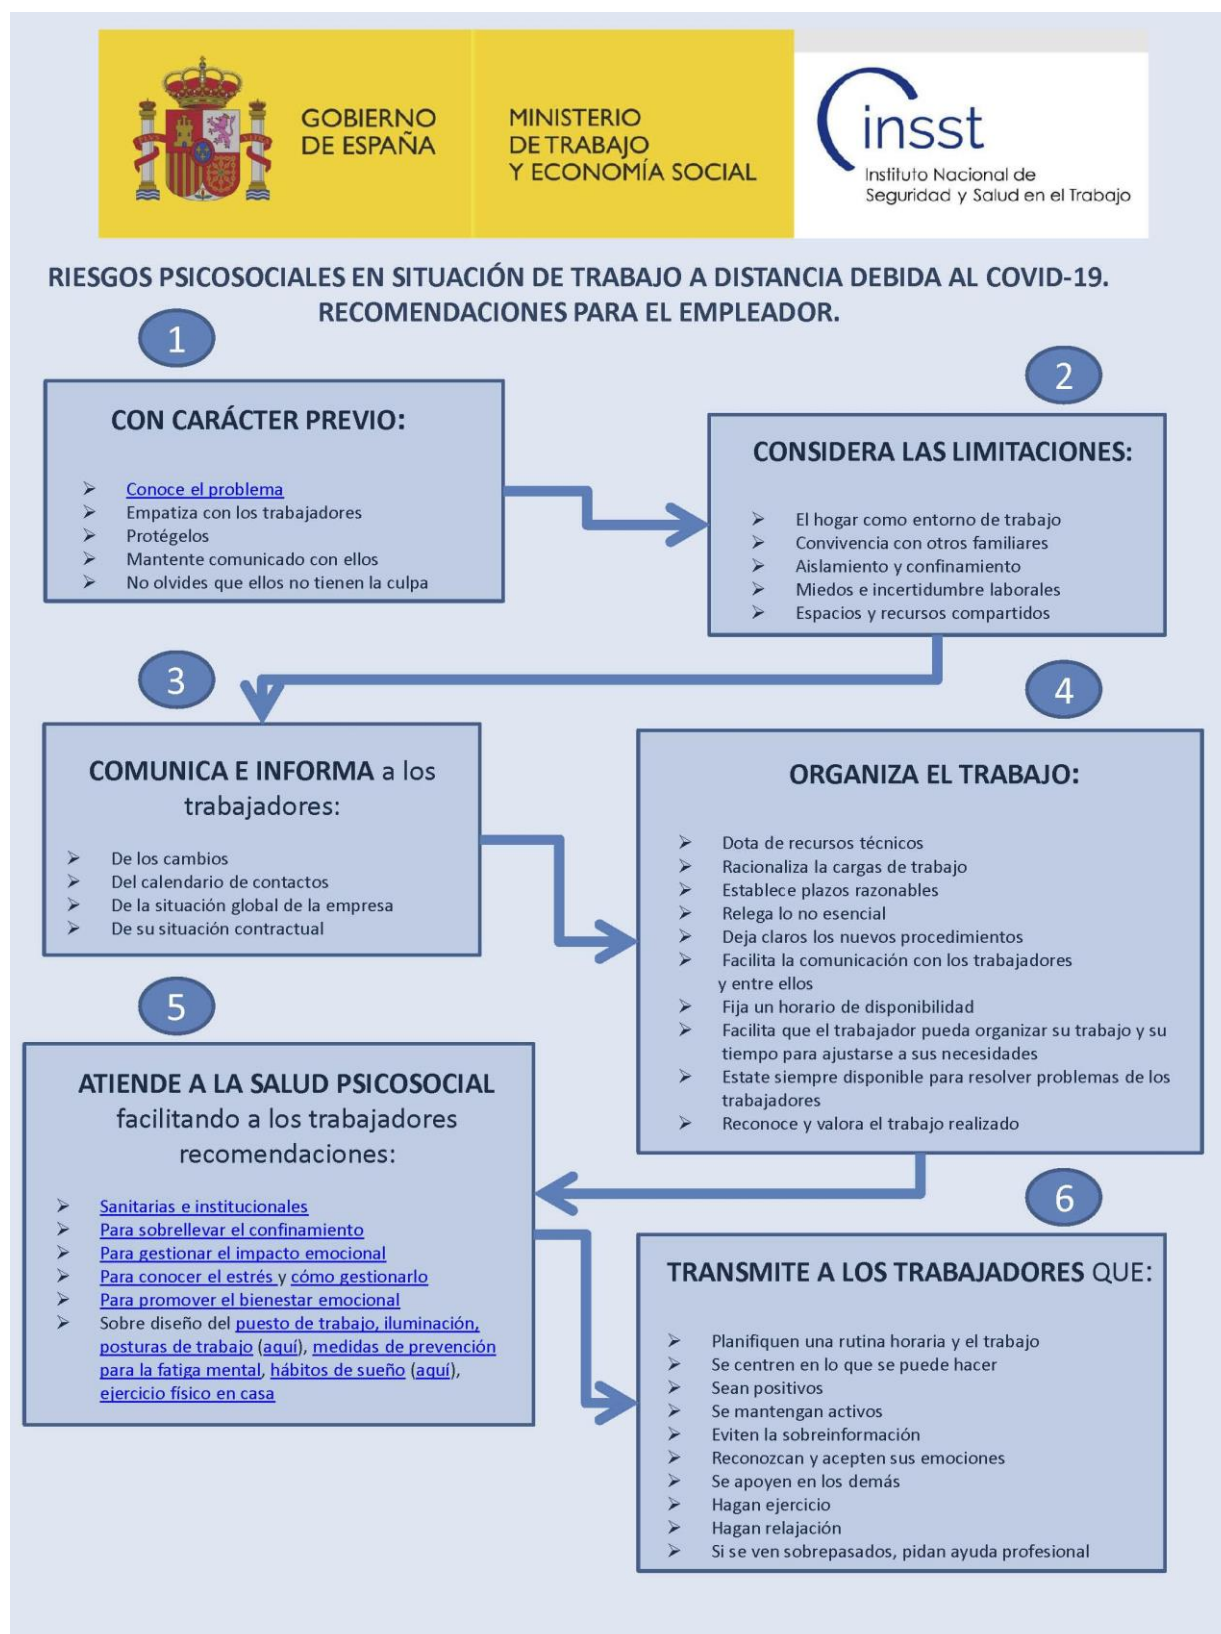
GOBIERNO DE ESPAÑA

MINISTERIO DE TRABAJO Y ECONOMÍA SOCIAL

insst
Instituto Nacional de Seguridad y Salud en el Trabajo

RIESGOS PSICOSOCIALES EN SITUACIÓN DE TRABAJO A DISTANCIA DEBIDA AL COVID-19. RECOMENDACIONES PARA EL EMPLEADOR.

1

CON CARÁCTER PREVIO:

- Conoce el problema
- Empatiza con los trabajadores
- Protégelos
- Mantente comunicado con ellos
- No olvides que ellos no tienen la culpa

2

CONSIDERA LAS LIMITACIONES:

- El hogar como entorno de trabajo
- Convivencia con otros familiares
- Aislamiento y confinamiento
- Miedos e incertidumbre laborales
- Espacios y recursos compartidos

3

COMUNICA E INFORMA a los trabajadores:

- De los cambios
- Del calendario de contactos
- De la situación global de la empresa
- De su situación contractual

4

ORGANIZA EL TRABAJO:

- Dota de recursos técnicos
- Racionaliza la cargas de trabajo
- Establece plazos razonables
- Relega lo no esencial
- Deja claros los nuevos procedimientos
- Facilita la comunicación con los trabajadores y entre ellos
- Fija un horario de disponibilidad
- Facilita que el trabajador pueda organizar su trabajo y su tiempo para ajustarse a sus necesidades
- Estate siempre disponible para resolver problemas de los trabajadores
- Reconoce y valora el trabajo realizado

5

ATIENDE A LA SALUD PSICOSOCIAL facilitando a los trabajadores recomendaciones:

- Sanitarias e institucionales
- Para sobrellevar el confinamiento
- Para gestionar el impacto emocional
- Para conocer el estrés y cómo gestionarlo
- Para promover el bienestar emocional
- Sobre diseño del puesto de trabajo, iluminación, posturas de trabajo (aquí), medidas de prevención para la fatiga mental, hábitos de sueño (aquí), ejercicio físico en casa

6

TRANSMITE A LOS TRABAJADORES QUE:

- Planifiquen una rutina horaria y el trabajo
- Se centren en lo que se puede hacer
- Sean positivos
- Se mantengan activos
- Eviten la sobreinformación
- Reconozcan y acepten sus emociones
- Se apoyen en los demás
- Hagan ejercicio
- Hagan relajación
- Si se ven sobrepasados, pidan ayuda profesional